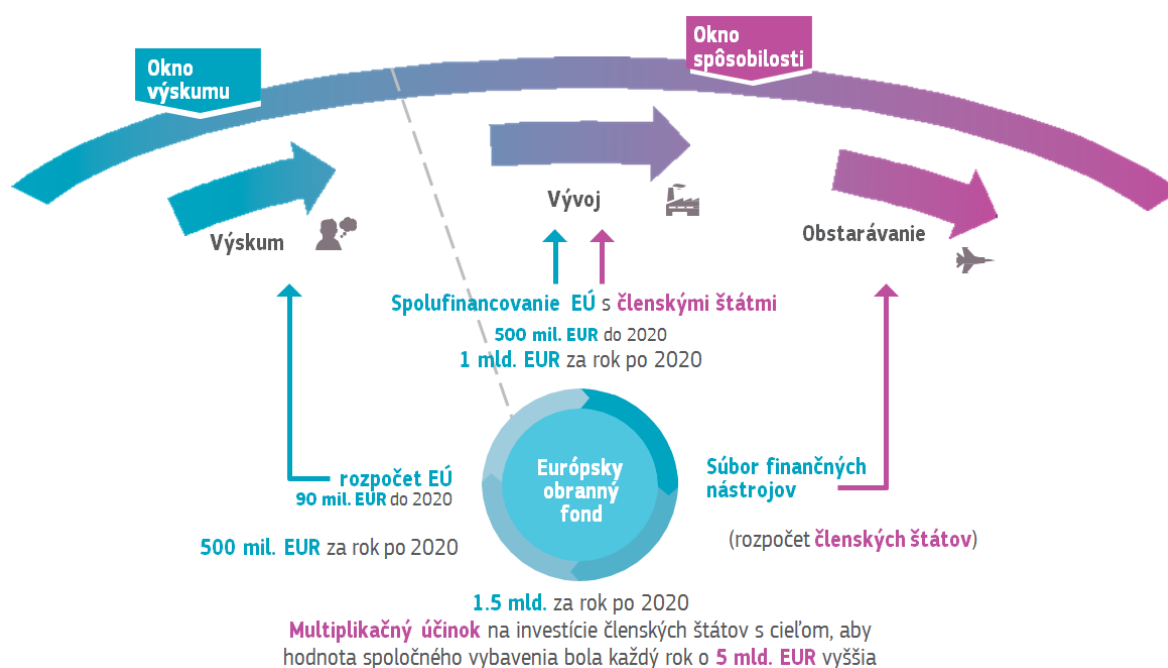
Okno výskumu

Okno spôsobilosti

Výskum

Vývoj

Obstarávanie

Spolufinancovanie EÚ s členskými štátmi

500 mil. EUR do 2020

1 mld. EUR za rok po 2020

rozpočet EÚ

90 mil. EUR do 2020

500 mil. EUR za rok po 2020

Európsky obranný fond

Súbor finančných nástrojov

(rozpočet členských štátov)

1.5 mld. za rok po 2020

Multiplikačný účinok na investície členských štátov s cieľom, aby hodnota spoločného vybavenia bola každý rok o 5 mld. EUR vyššia